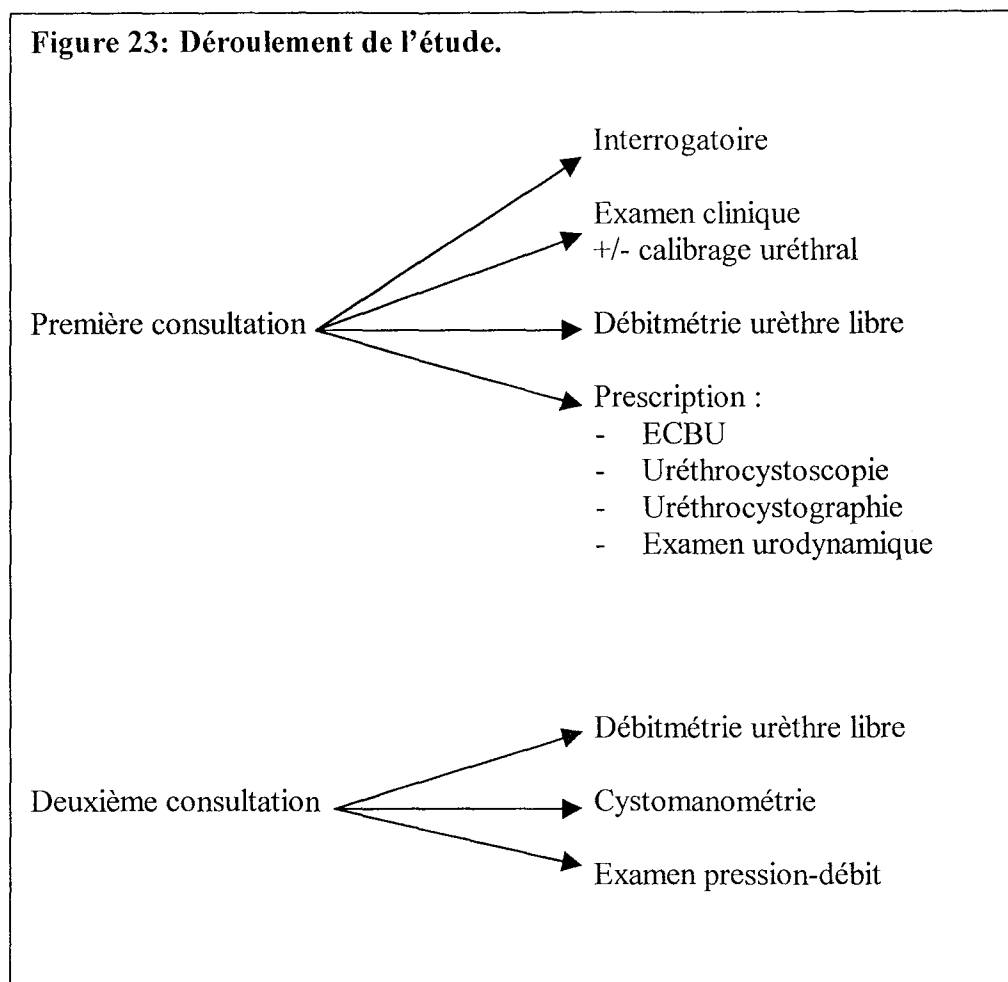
Figure 23: Déroulement de l'étude.

Première consultation

Interrogatoire

Examen clinique
+/- calibrage uréthral

Débitmétrie urèthre libre

Prescription :
- ECBU
- Uréthrocystoscopie
- Uréthrocystographie
- Examen urodynamique

Deuxième consultation

Débitmétrie urèthre libre

Cystomanométrie

Examen pression-débit